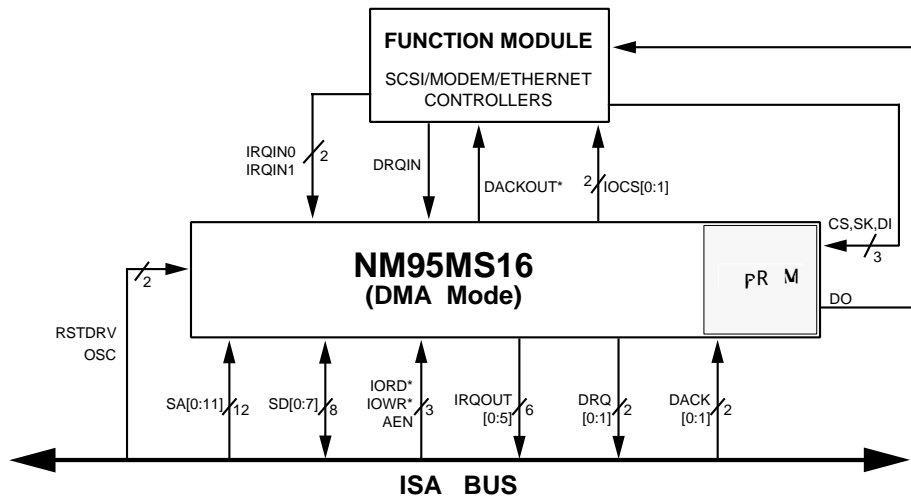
FUNCTION MODULE
SCSI/MODEM/ETHERNET CONTROLLERS

IRQIN0
IRQIN1
2

DRQIN

DACKOUT*

2
IOCS[0:1]

CS,SK,DI
3

2

NM95MS16
(DMA Mode)

PR M

DO

RSTDRV
OSC

SA[0:11]
12

SD[0:7]
8

IORD*
IOWR*
AEN
3

IRQOUT
[0:5]
6

DRQ
[0:1]
2

DACK
[0:1]
2

ISA BUS